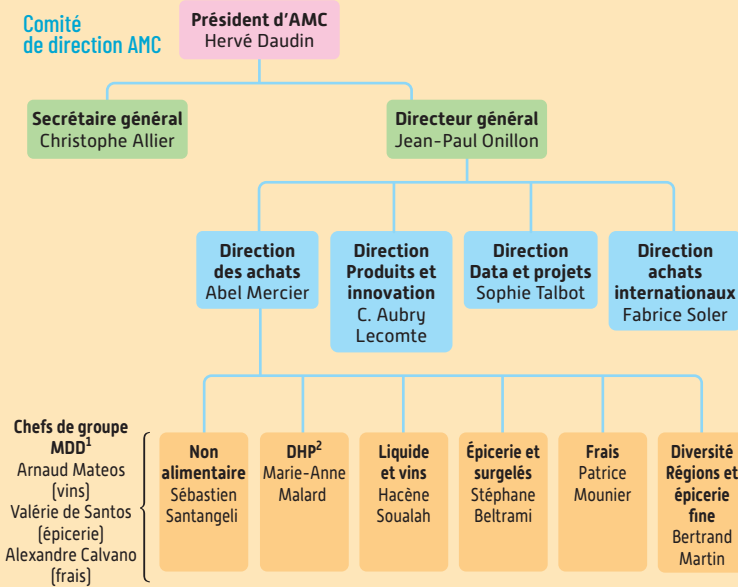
Comité de direction AMC

Président d'AMC
Hervé Daudin

Secrétaire général
Christophe Allier

Directeur général
Jean-Paul Onillon

Direction des achats
Abel Mercier

Direction Produits et innovation
C. Aubry Lecomte

Direction Data et projets
Sophie Talbot

Direction achats internationaux
Fabrice Soler

Chefs de groupe MDD$^1$
Arnaud Mateos (vins)
Valérie de Santos (épicerie)
Alexandre Calvano (frais)

Non alimentaire
Sébastien Santangeli

DHP$^2$
Marie-Anne Malard

Liquide et vins
Hacène Soualah

Épicerie et surgelés
Stéphane Beltrami

Frais
Patrice Mounier

Diversité Régions et épicerie fine
Bertrand Martin